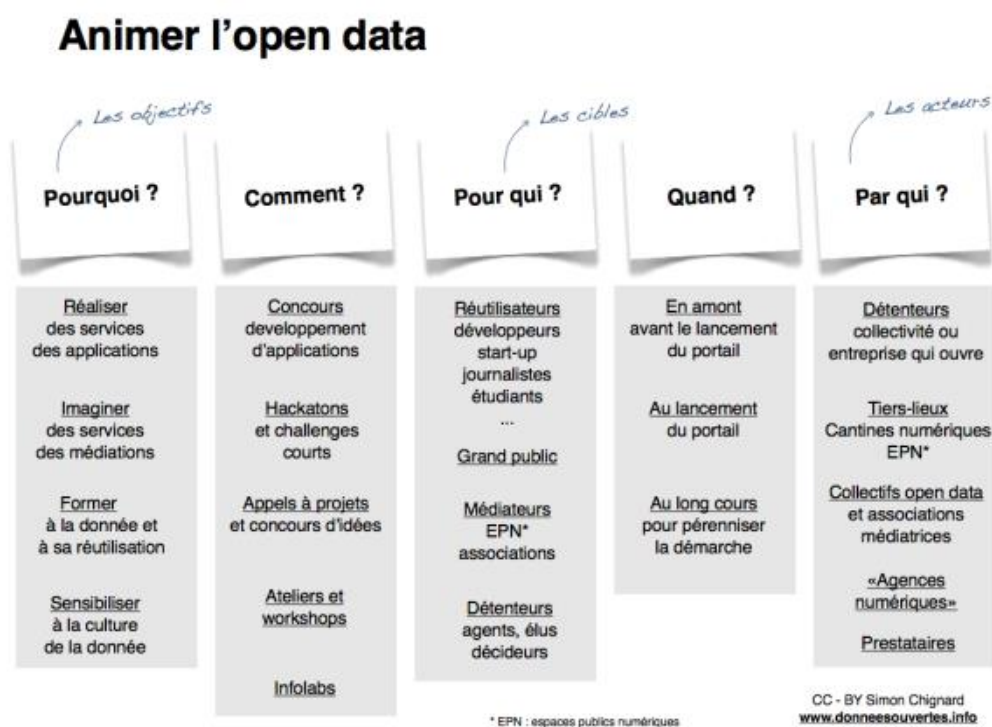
Animer l'open data

Les objectifs

Pourquoi ?

Réaliser des services des applications

Imaginer des services des médiations

Former à la donnée et à sa réutilisation

Sensibiliser à la culture de la donnée

Comment ?

Concours developpement d'applications

Hackatons et challenges courts

Appels à projets et concours d'idées

Ateliers et workshops

Infolabs

Les cibles

Pour qui ?

Réutilisateurs développeurs start-up journalistes étudiants ...

Grand public

Médiateurs EPN* associations

Détenteurs agents, élus décideurs

Quand ?

En amont avant le lancement du portail

Au lancement du portail

Au long cours pour pérenniser la démarche

Les acteurs

Par qui ?

Détenteurs collectivité ou entreprise qui ouvre

Tiers-lieux Cantines numériques EPN*

Collectifs open data et associations médiatrices

«Agences numériques»

Prestataires

* EPN : espaces publics numériques

CC - BY Simon Chignard
www.donneesouvertes.info